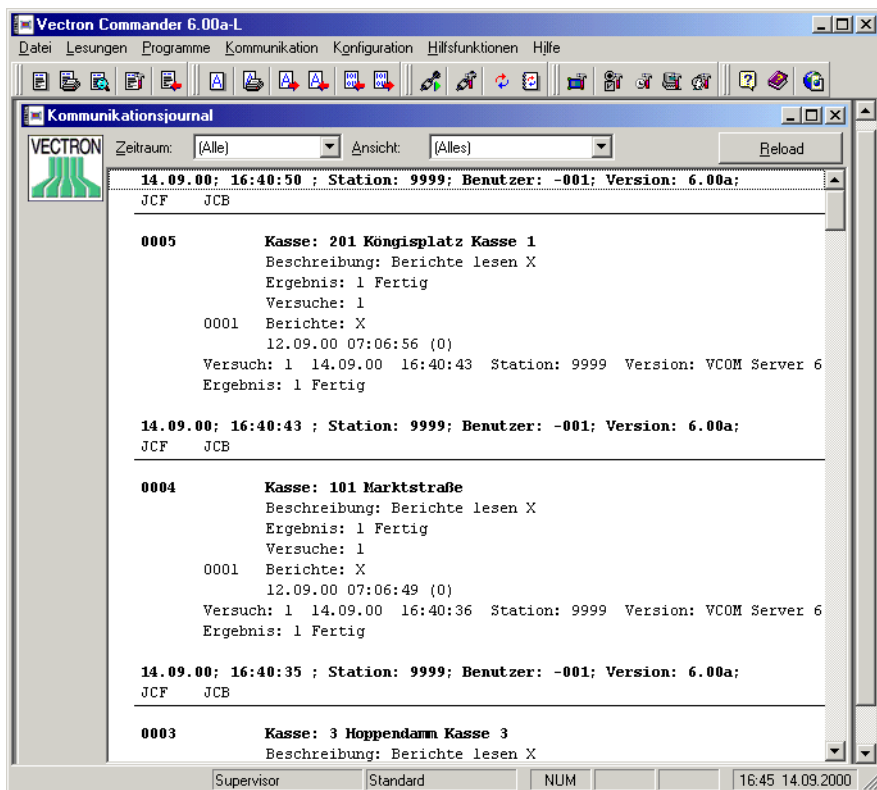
Vectron Commander 6.00a-L

Datei Lesungen Programme Kommunikation Konfiguration Hilfsfunktionen Hilfe

Kommunikationsjournal

VECTRON

Zeitraum: (Alle) Ansicht: (Alles) Reload

14.09.00; 16:40:50 ; Station: 9999; Benutzer: -001; Version: 6.00a;
JCF JCB

0005 Kasse: 201 Köngisplatz Kasse 1
Beschreibung: Berichte lesen X
Ergebnis: 1 Fertig
Versuche: 1
0001 Berichte: X
12.09.00 07:06:56 (0)
Versuch: 1 14.09.00 16:40:43 Station: 9999 Version: VCOM Server 6
Ergebnis: 1 Fertig

14.09.00; 16:40:43 ; Station: 9999; Benutzer: -001; Version: 6.00a;
JCF JCB

0004 Kasse: 101 Marktstraße
Beschreibung: Berichte lesen X
Ergebnis: 1 Fertig
Versuche: 1
0001 Berichte: X
12.09.00 07:06:49 (0)
Versuch: 1 14.09.00 16:40:36 Station: 9999 Version: VCOM Server 6
Ergebnis: 1 Fertig

14.09.00; 16:40:35 ; Station: 9999; Benutzer: -001; Version: 6.00a;
JCF JCB

0003 Kasse: 3 Hoppendamm Kasse 3
Beschreibung: Berichte lesen X

Supervisor Standard NUM 16:45 14.09.2000